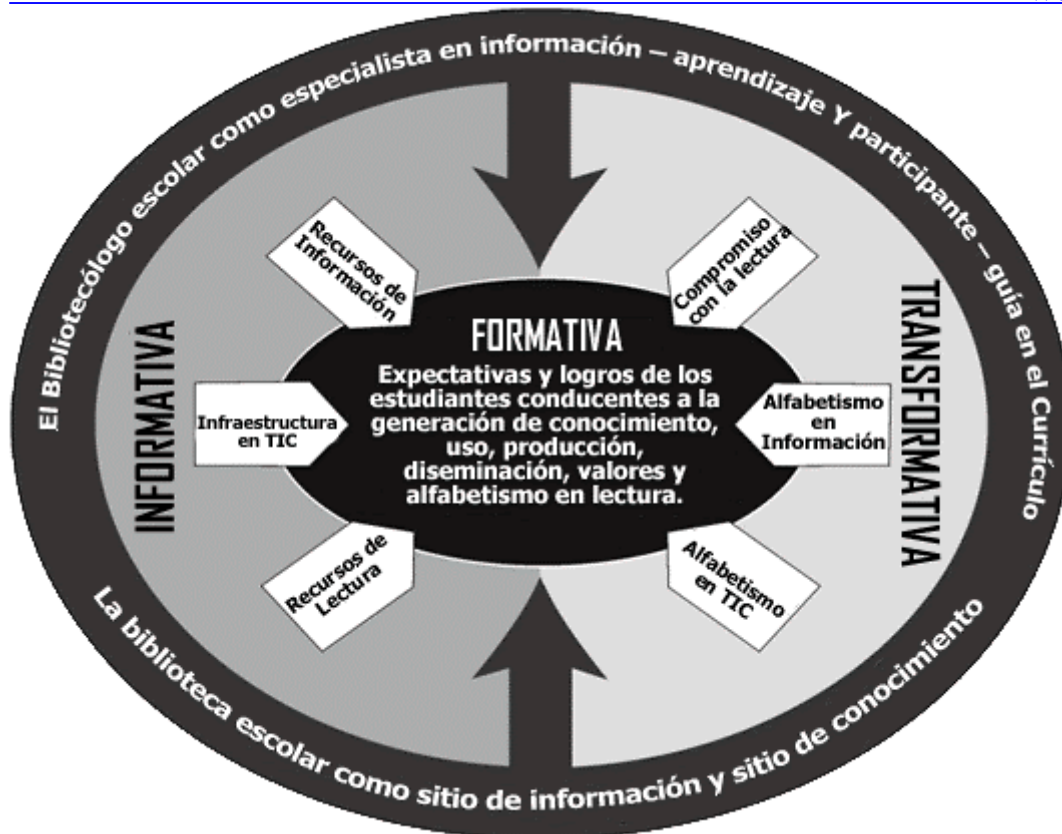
El Bibliotecólogo escolar como especialista en información – aprendizaje Y participante – guía en el Currículo

Recursos de Información

Compromiso con la lectura

INFORMATIVA

FORMATIVA

TRANSFORMATIVA

Expectativas y logros de los estudiantes conducentes a la generación de conocimiento, uso, producción, diseminación, valores y alfabetismo en lectura.

Infraestructura en TIC

Alfabetismo en Información

Recursos de Lectura

Alfabetismo en TIC

La biblioteca escolar como sitio de información y sitio de conocimiento